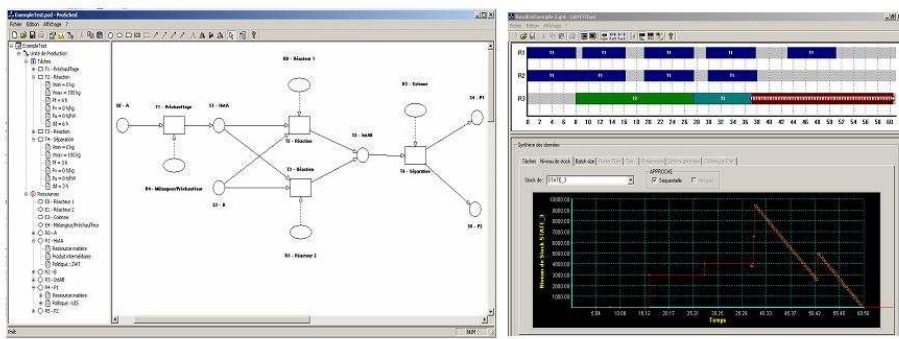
ExempleTest.psd - Protected
Fichier Edition Affichage ?
ExempleTest
Unité de Production
Tâches
T1 - Préchauffage
T2 - Réaction
Vmin = 0 kg
Vmax = 100 kg
Pt = 5 h
Pr = 0 kg
Fv = 0 h/kg
Ft = 5 h
T3 - Réaction
T4 - Séparation
Vmin = 0 kg
Vmax = 100 kg
Pt = 3 h
Pr = 0 kg
Fv = 0 h/kg
Ft = 3 h
Ressources
E1 - Réacteur 1
E2 - Réacteur 2
E3 - Colonne
E4 - Mélangeur/Préchauffeur
R1 - A
R2 - HotA
Ressource matière
Produit intermédiaire
Politique : ZWT
R3 - B
R4 - IntAB
R5 - P1
Ressource matière
Politique : UIS
R6 - P2
R0 - Réacteur 1
R3 - Colonne
S0 - A
T1 - Préchauffage
S1 - HotA
T2 - Réaction
S3 - IntAB
T4 - Séparation
S4 - P1
R4 - Mélangeur/Préchauffeur
S2 - B
T3 - Réaction
R1 - Réacteur 2
S5 - P2
Prêt
NUM
ResultatExemple-2.psd - Latex (Chart)
Fichier Edition Affichage
R1
R2
R3
T1
T2
0 2 4 6 8 10 12 14 16 18 20 22 24 26 28 30 32 34 36 38 40 42 44 46 48 50 52 54 56 58 60
Synthèse des données
Tâches Niveau de stock Batch-size
Stock de : S1HotA()
APPROCHE
Séquentielle
10000.00
9000.00
8000.00
7000.00
6000.00
5000.00
4000.00
3000.00
2000.00
1000.00
0.00
Niveau de Stock S3(IntAB_)
5.04 10.08 15.12 20.17 25.21 30.25 35.29 40.33 45.37 50.42 55.46
Temps